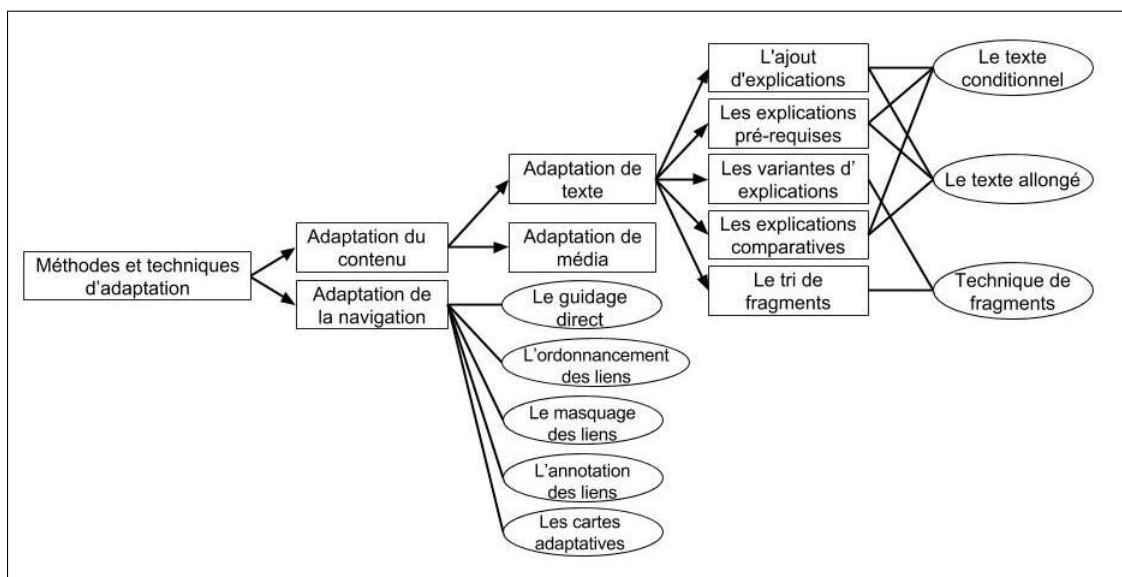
Méthodes et techniques d'adaptation

Adaptation du contenu

Adaptation de la navigation

Adaptation de texte

Adaptation de média

Le guidage direct

L'ordonnancement des liens

Le masquage des liens

L'annotation des liens

Les cartes adaptatives

L'ajout d'explications

Les explications pré-requises

Les variantes d' explications

Les explications comparatives

Le tri de fragments

Le texte conditionnel

Le texte allongé

Technique de fragments